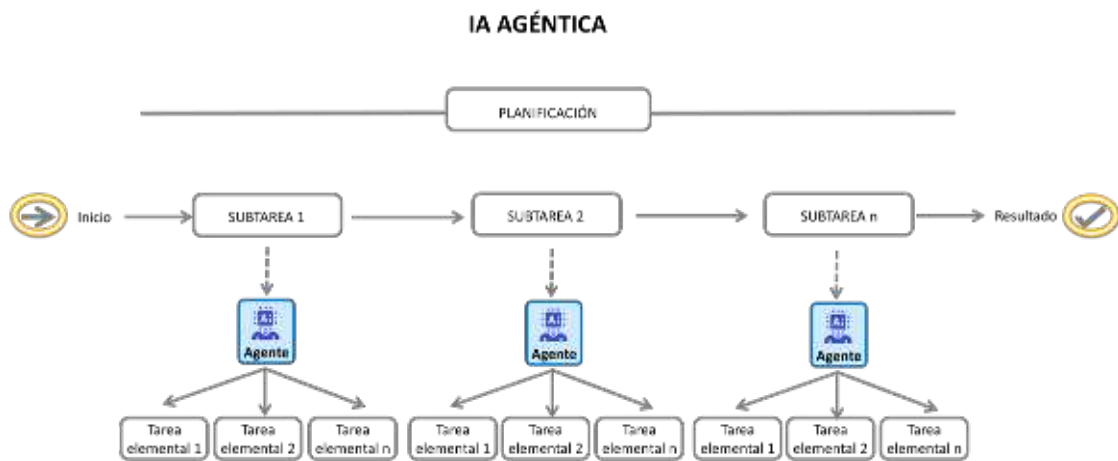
IA AGÉNTICA

PLANIFICACIÓN

Inicio

SUBTAREA 1

SUBTAREA 2

SUBTAREA n

Resultado

AI
Agente

Tarea elemental 1

Tarea elemental 2

Tarea elemental n

AI
Agente

Tarea elemental 1

Tarea elemental 2

Tarea elemental n

AI
Agente

Tarea elemental 1

Tarea elemental 2

Tarea elemental n